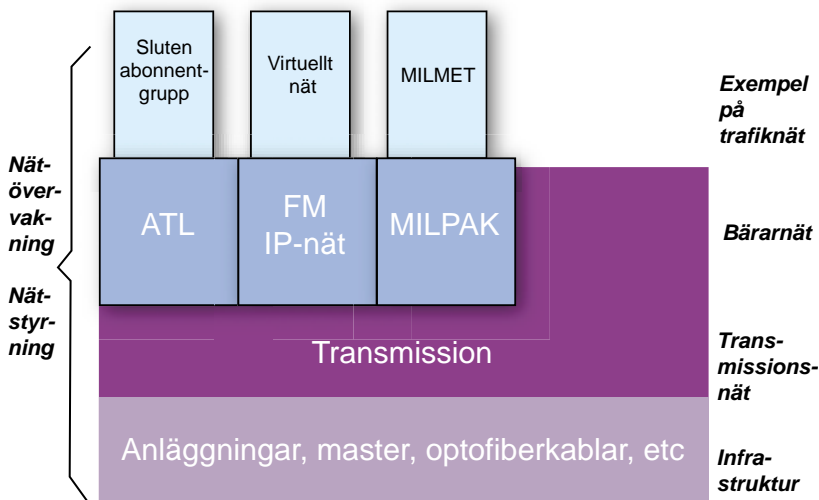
Sluten abonnentgrupp

Virtuellt nät

MILMET

Exempel på trafiknät

Nätövervakning

Nätstyrning

ATL

FM IP-nät

MILPAK

Bärarnät

Transmission

Transmissionsnät

Anläggningar, master, optofiberkablar, etc

Infrastruktur